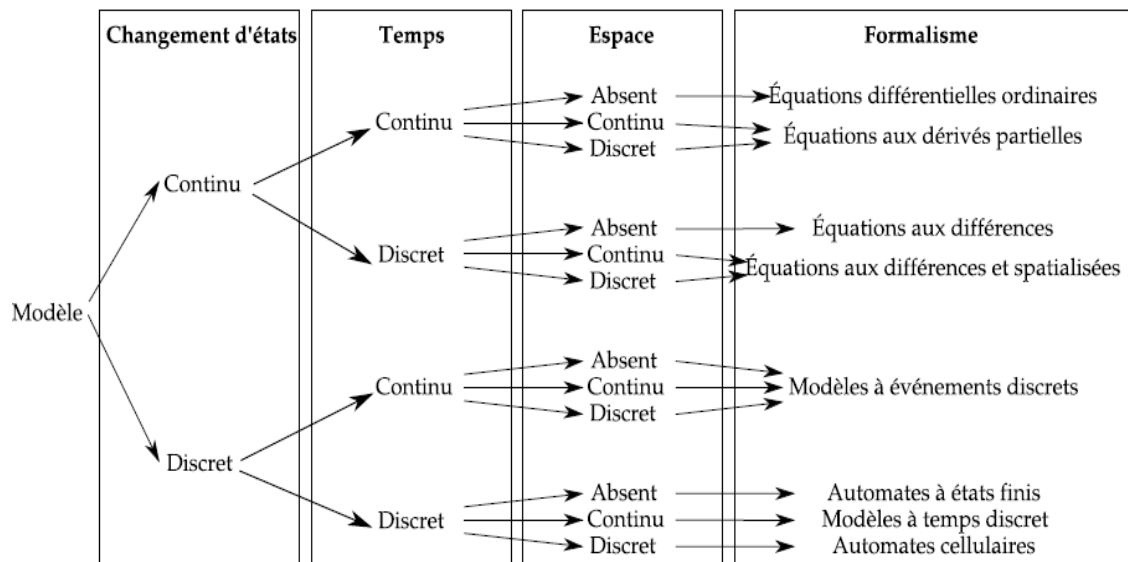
Changement d'états

Temps

Espace

Formalisme

Modèle

Continu

Continu

Absent

Continu

Discret

Équations différentielles ordinaires

Équations aux dérivés partielles

Discret

Absent

Continu

Discret

Équations aux différences

Équations aux différences et spatialisées

Discret

Continu

Absent

Continu

Discret

Modèles à événements discrets

Discret

Absent

Continu

Discret

Automates à états finis

Modèles à temps discret

Automates cellulaires